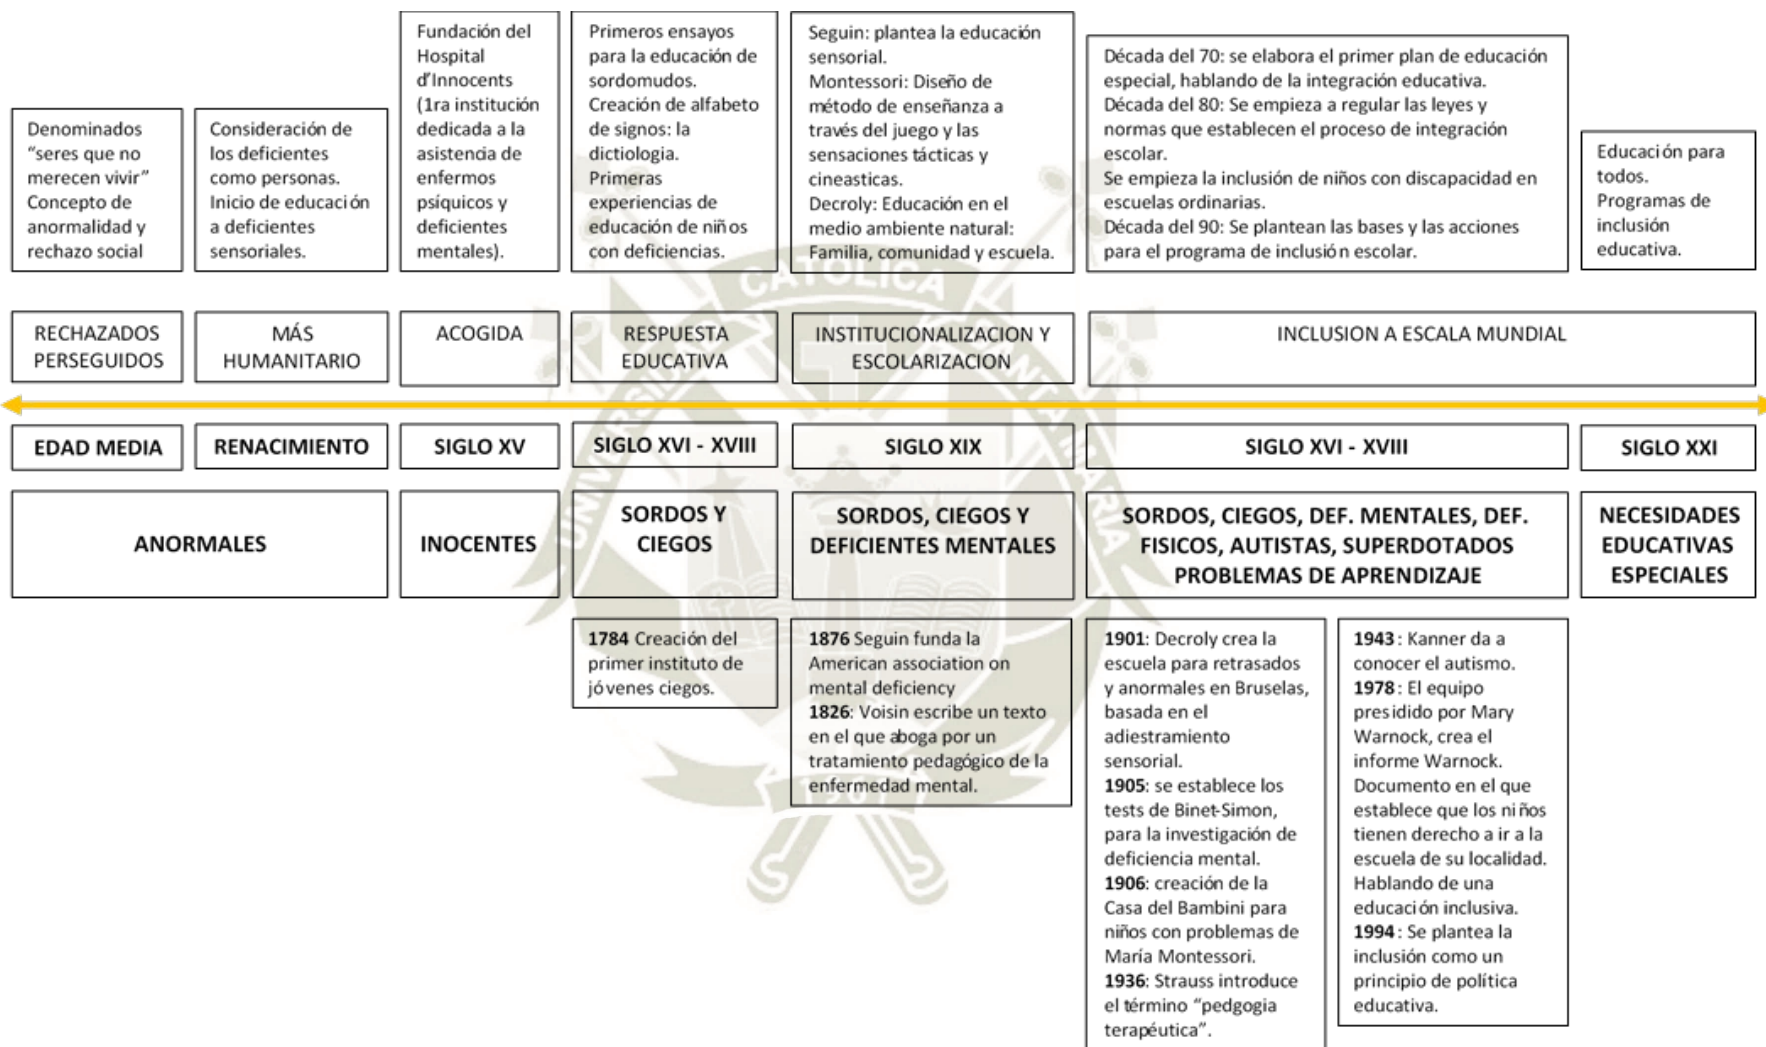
Denominados "seres que no merecen vivir" Concepto de anormalidad y rechazo social

Consideración de los deficientes como personas. Inicio de educación a deficientes sensoriales.

Fundación del Hospital d'Innocents (1ra institución dedicada a la asistencia de enfermos psiquicos y deficientes mentales).

Primeros ensayos para la educación de sordomudos. Creación de alfabeto de signos: la dictiologia. Primeras experiencias de educación de niños con deficiencias.

Seguin: plantea la educación sensorial. Montessori: Diseño de método de enseñanza a través del juego y las sensaciones tácticas y cineasticas. Decroly: Educación en el medio ambiente natural: Familia, comunidad y escuela.

Década del 70: se elabora el primer plan de educación especial, hablando de la integración educativa. Década del 80: Se empieza a regular las leyes y normas que establecen el proceso de integración escolar. Se empieza la inclusión de niños con discapacidad en escuelas ordinarias. Década del 90: Se plantean las bases y las acciones para el programa de inclusión escolar.

Educación para todos. Programas de inclusión educativa.

RECHAZADOS PERSEGUIDOS

MÁS HUMANITARIO

ACOGIDA

RESPUESTA EDUCATIVA

INSTITUCIONALIZACION Y ESCOLARIZACION

INCLUSION A ESCALA MUNDIAL

EDAD MEDIA

RENACIMIENTO

SIGLO XV

SIGLO XVI - XVIII

SIGLO XIX

SIGLO XVI - XVIII

SIGLO XXI

ANORMALES

INOCENTES

SORDOS Y CIEGOS

SORDOS, CIEGOS Y DEFICIENTES MENTALES

SORDOS, CIEGOS, DEF. MENTALES, DEF. FISICOS, AUTISTAS, SUPERDOTADOS PROBLEMAS DE APRENDIZAJE

NECESIDADES EDUCATIVAS ESPECIALES

**1784** Creación del primer instituto de jóvenes ciegos.

**1876** Seguin funda la American association on mental deficiency
**1826**: Voisin escribe un texto en el que aboga por un tratamiento pedagógico de la enfermedad mental.

**1901**: Decroly crea la escuela para retrasados y anormales en Bruselas, basada en el adiestramiento sensorial.
**1905**: se establece los tests de Binet-Simon, para la investigación de deficiencia mental.
**1906**: creación de la Casa del Bambini para niños con problemas de María Montessori.
**1936**: Strauss introduce el término "pedgogia terapéutica".

**1943**: Kanner da a conocer el autismo.
**1978**: El equipo presidido por Mary Warnock, crea el informe Warnock. Documento en el que establece que los niños tienen derecho a ir a la escuela de su localidad. Hablando de una educación inclusiva.
**1994**: Se plantea la inclusión como un principio de política educativa.